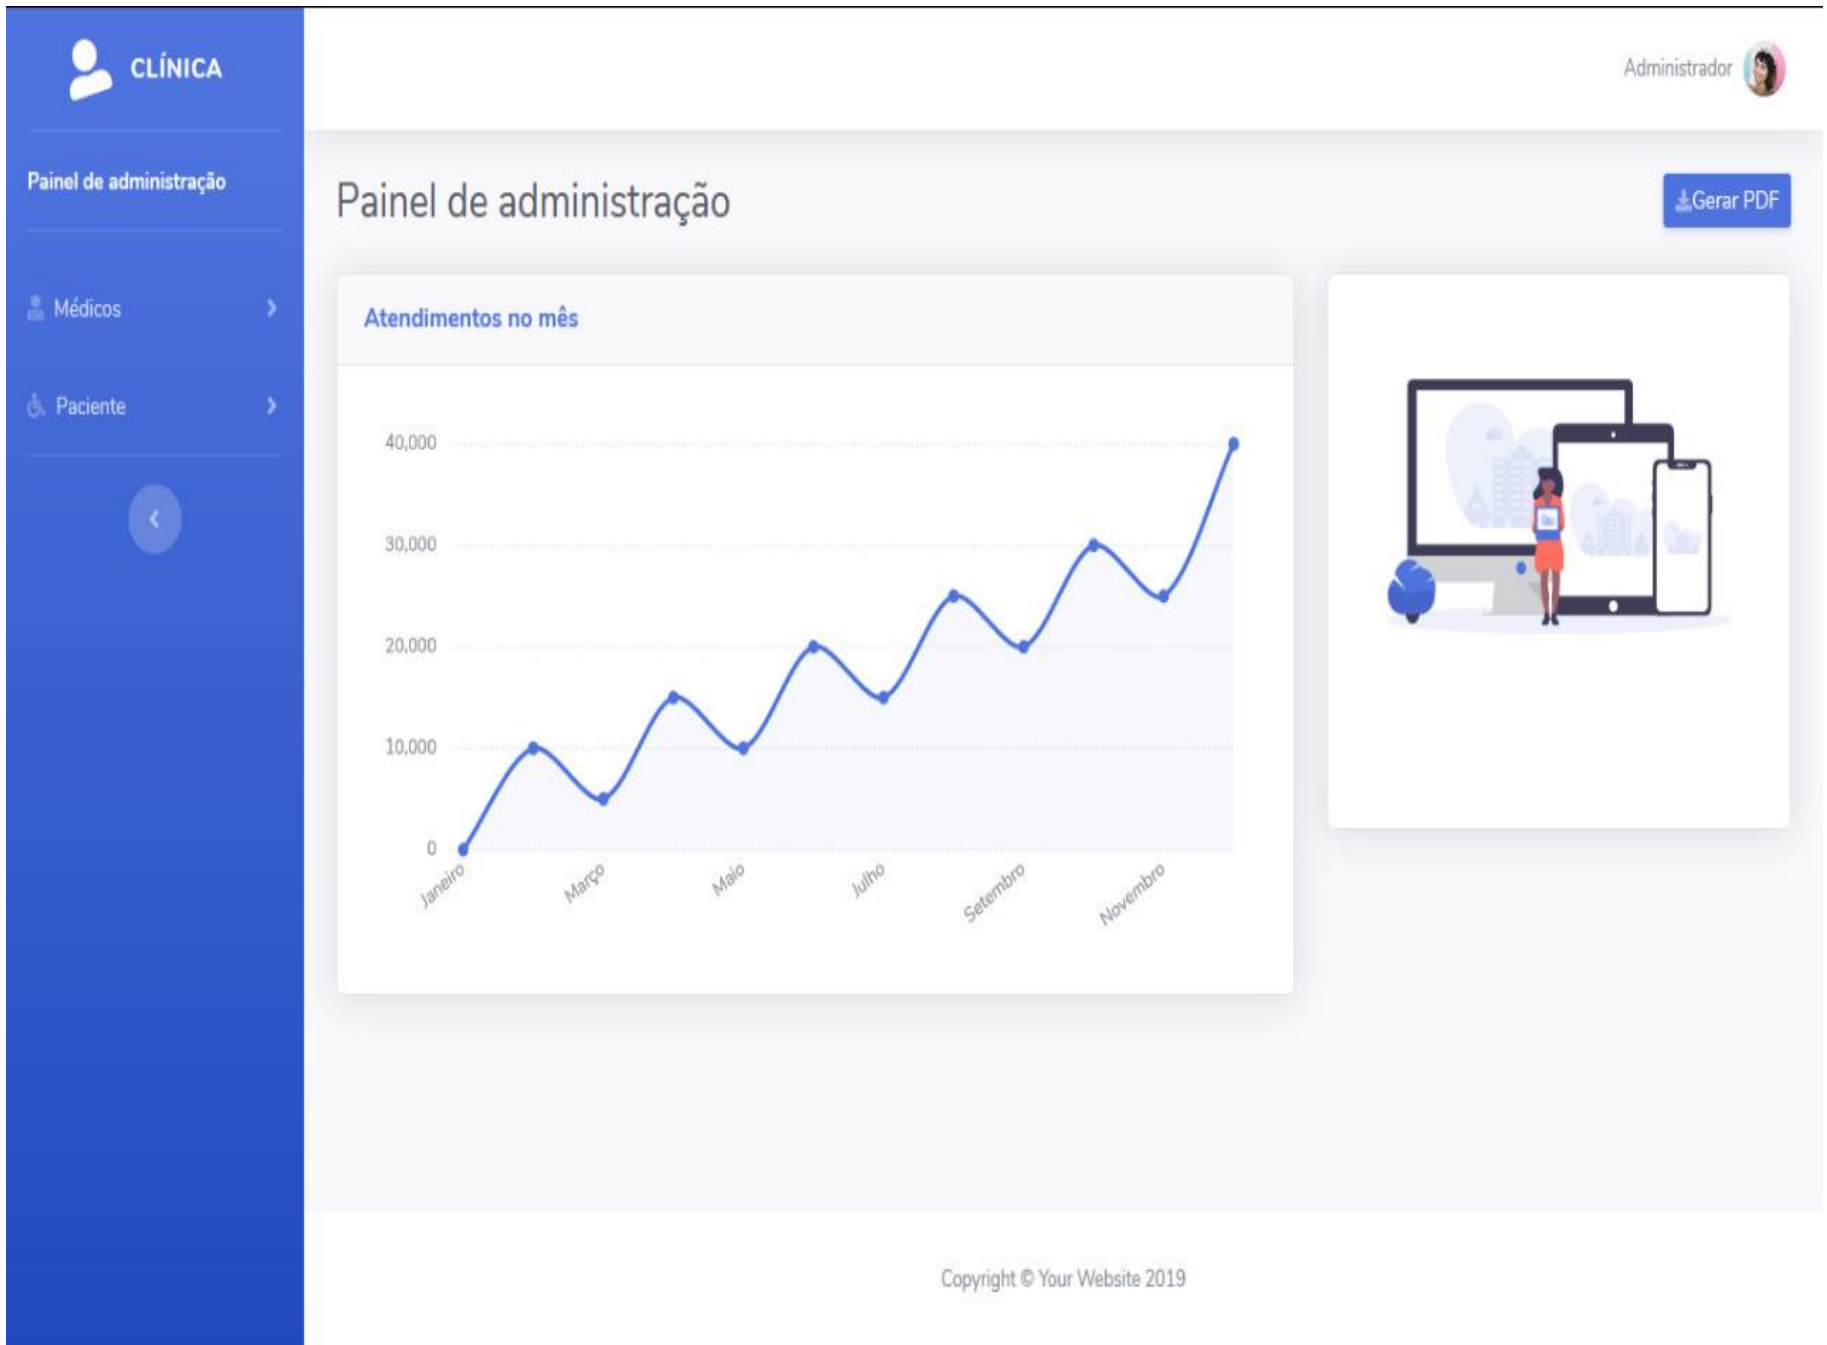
CLÍNICA

Painel de administração

Médicos

Paciente

Administrador

Painel de administração

Gerar PDF

Atendimentos no mês

40,000
30,000
20,000
10,000
0

Janeiro
Março
Maio
Julho
Setembro
Novembro

Copyright © Your Website 2019